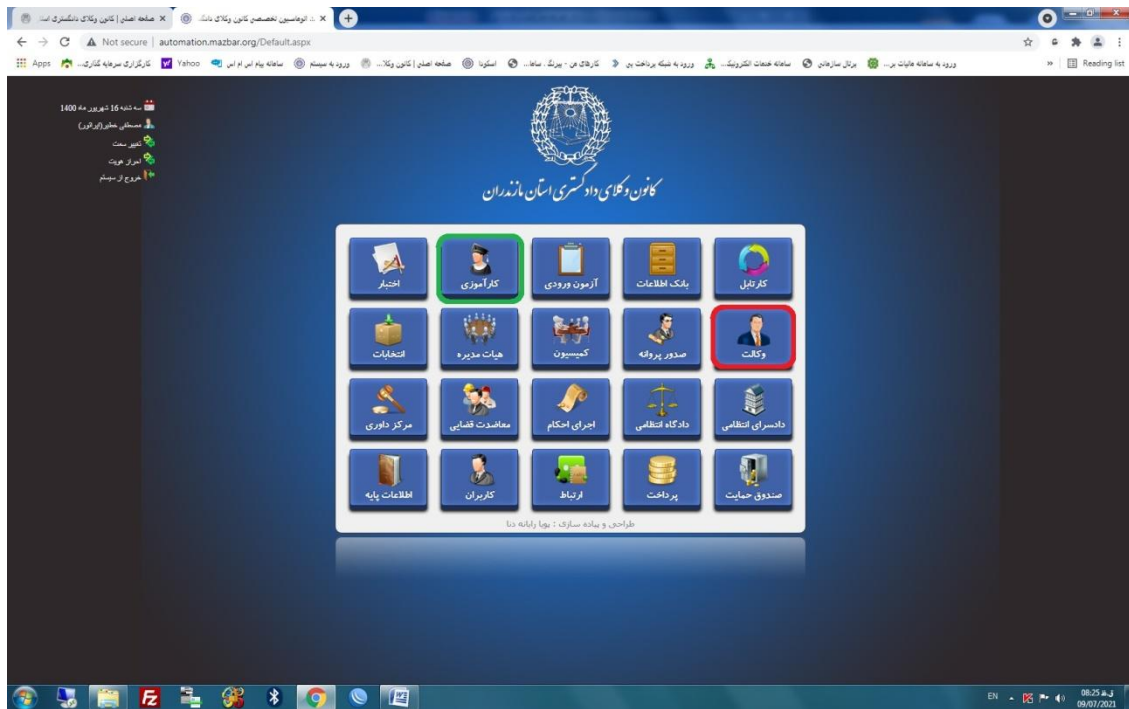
صفحه اصلی | کانون وکلای دادگستری استا
اتوماسیون تخصصی کانون وکلای دادگ
Not secure | automation.mazbar.org/Default.aspx
Apps
کارگزاری سرمایه گذاری...
Yahoo
سامانه پیام اس ام اس
ورود به سیستم
صفحه اصلی | کانون وکلا...
اسکونا
کارهای من - پیرنگ - سامانه...
ورود به شبکه پرداخت بی
سامانه خدمات الکترونیک...
پرتال سازمانی
ورود به سامانه مالیات بر...
Reading list

سه شنبه 16 شهریور ماه 1400
مصطفی حطیر(اپراتور)
تغییر سمت
احراز هویت
خروج از سیستم

کانون وکلای دادگستری استان مازندران

| اختبار | کارآموزی | آزمون ورودی | بانک اطلاعات | کارتابل |
|---|---|---|---|---|
| انتخابات | هیات مدیره | کمیسیون | صدور پروانه | وکالت |
| مرکز داوری | معاضدت قضایی | اجرای احکام | دادگاه انتظامی | دادسرای انتظامی |
| اطلاعات پایه | کاربران | ارتباط | پرداخت | صندوق حمایت |

طراحی و پیاده سازی : پویا رایانه دنا

EN
08:25 ق.ظ
09/07/2021